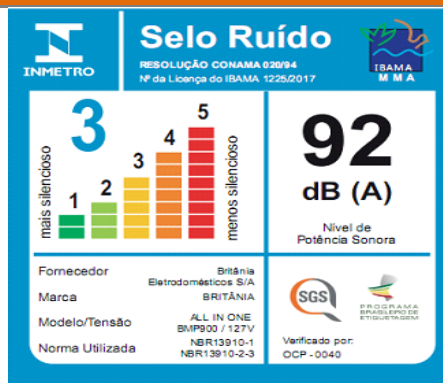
INMETRO

Selo Ruído

RESOLUÇÃO CONAMA 020/94
Nº da Licença do IBAMA 1225/2017

IBAMA
MMA

3

mais silencioso

1 2 3 4 5

menos silencioso

92
dB (A)

Nível de
Potência Sonora

Fornecedor | Britânia Eletrodomésticos S/A
Marca | BRITÂNIA
Modelo/Tensão | ALL IN ONE BMP900 / 127V
Norma Utilizada | NBR13910-1 NBR13910-2-3

SGS

PROGRAMA BRASILEIRO DE ETIQUETAGEM

Verificado por:
OCP - 0040